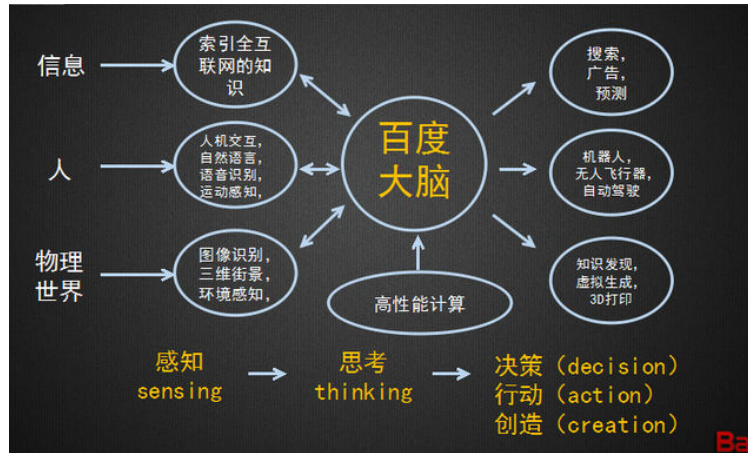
信息

人

物理
世界

索引全互联网的知识

人机交互，自然语言，语音识别，运动感知，

图像识别，三维街景，环境感知，

百度
大脑

高性能计算

搜索，广告，预测

机器人，无人飞行器，自动驾驶

知识发现，虚拟生成，3D打印

感知
sensing

思考
thinking

决策（decision）
行动（action）
创造（creation）

Ba